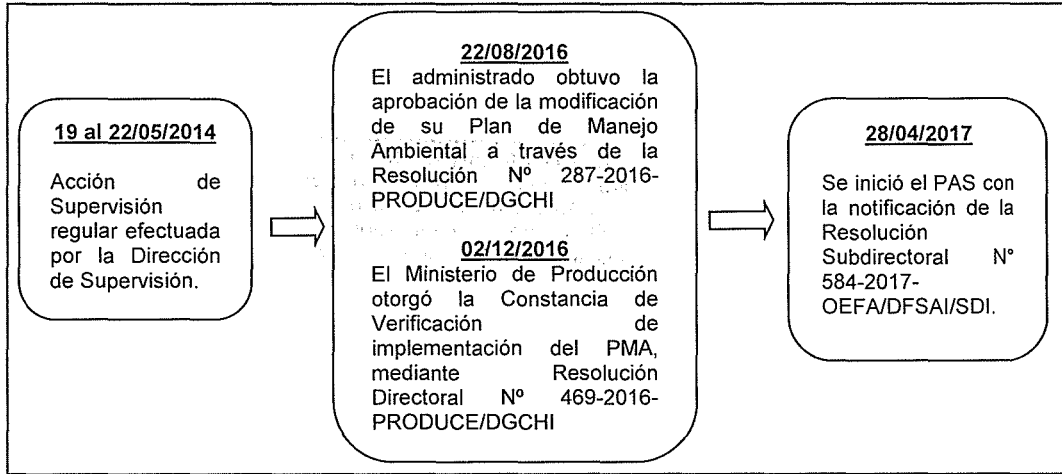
19 al 22/05/2014

Acción de Supervisión regular efectuada por la Dirección de Supervisión.

22/08/2016
El administrado obtuvo la aprobación de la modificación de su Plan de Manejo Ambiental a través de la Resolución Nº 287-2016-PRODUCE/DGCHI

02/12/2016
El Ministerio de Producción otorgó la Constancia de Verificación de implementación del PMA, mediante Resolución Directoral Nº 469-2016-PRODUCE/DGCHI

28/04/2017

Se inició el PAS con la notificación de la Resolución Subdirectoral N° 584-2017-OEFA/DFSAI/SDI.